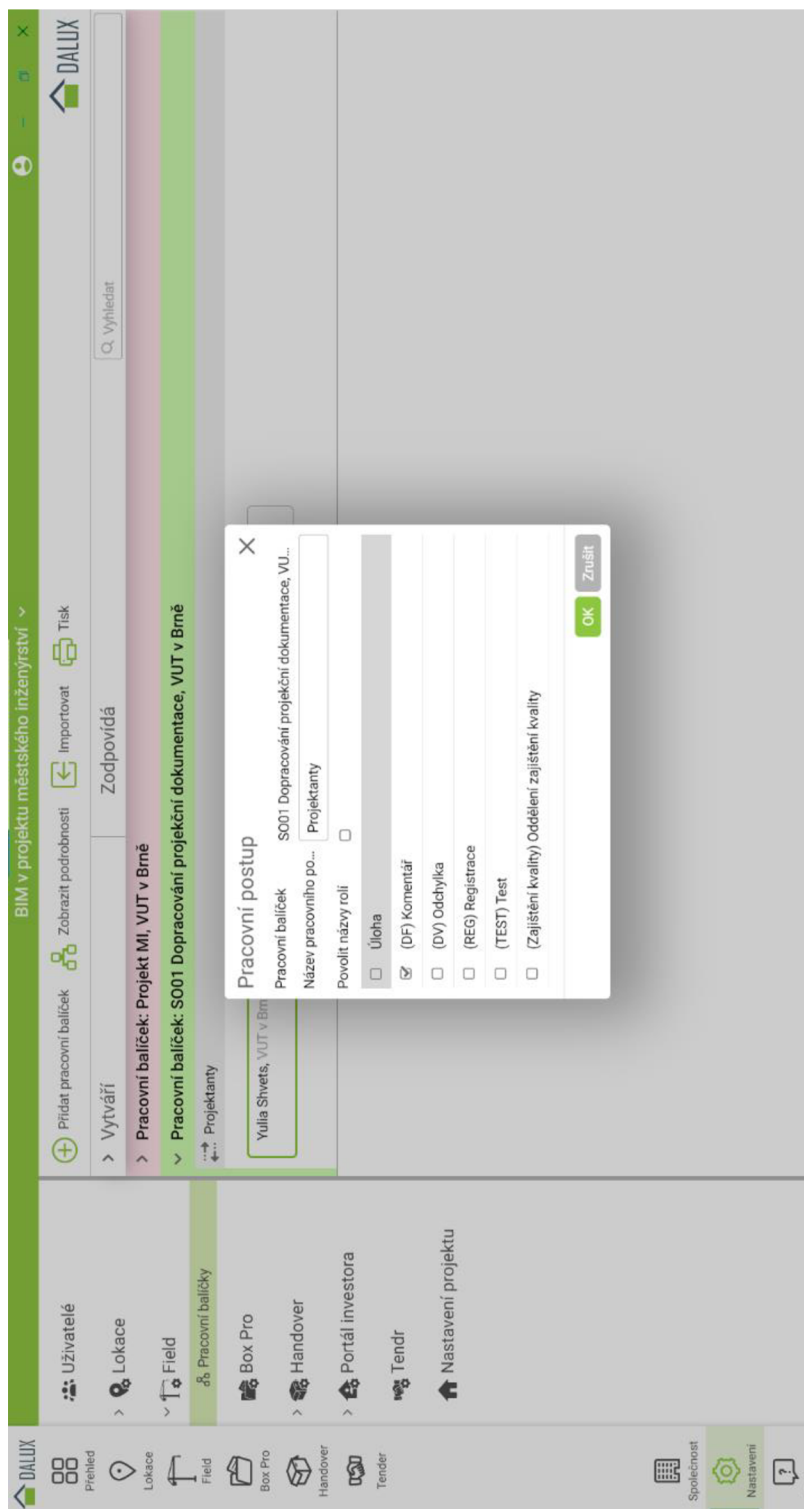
DALUX

BIM v projektu městského inženýrství

DALUX

Přehled
Lokace
Field
Box Pro
Handover
Tender
Společnost
Nastavení

Uživatelé
Lokace
Field
Pracovní balíčky
Box Pro
Handover
Portál investora
Tendr
Nastavení projektu

Přidat pracovní balíček
Zobrazit podrobnosti
Importovat
Tisk

Q Vyhledat

Vytváří
Zodpovídá

Pracovní balíček: Projekt MI, VUT v Brně
Pracovní balíček: S001 Dopracování projekční dokumentace, VUT v Brně

Projektanty

Yulia Shvets, VUT v Brn

Pracovní postup

Pracovní balíček S001 Dopracování projekční dokumentace, VU...
Název pracovního po... Projektanty
Povolit názvy rolí

Úloha
(DF) Komentář
(DV) Odchylka
(REG) Registrace
(TEST) Test
(Zajištění kvality) Oddělení zajištění kvality

OK
Zrušit